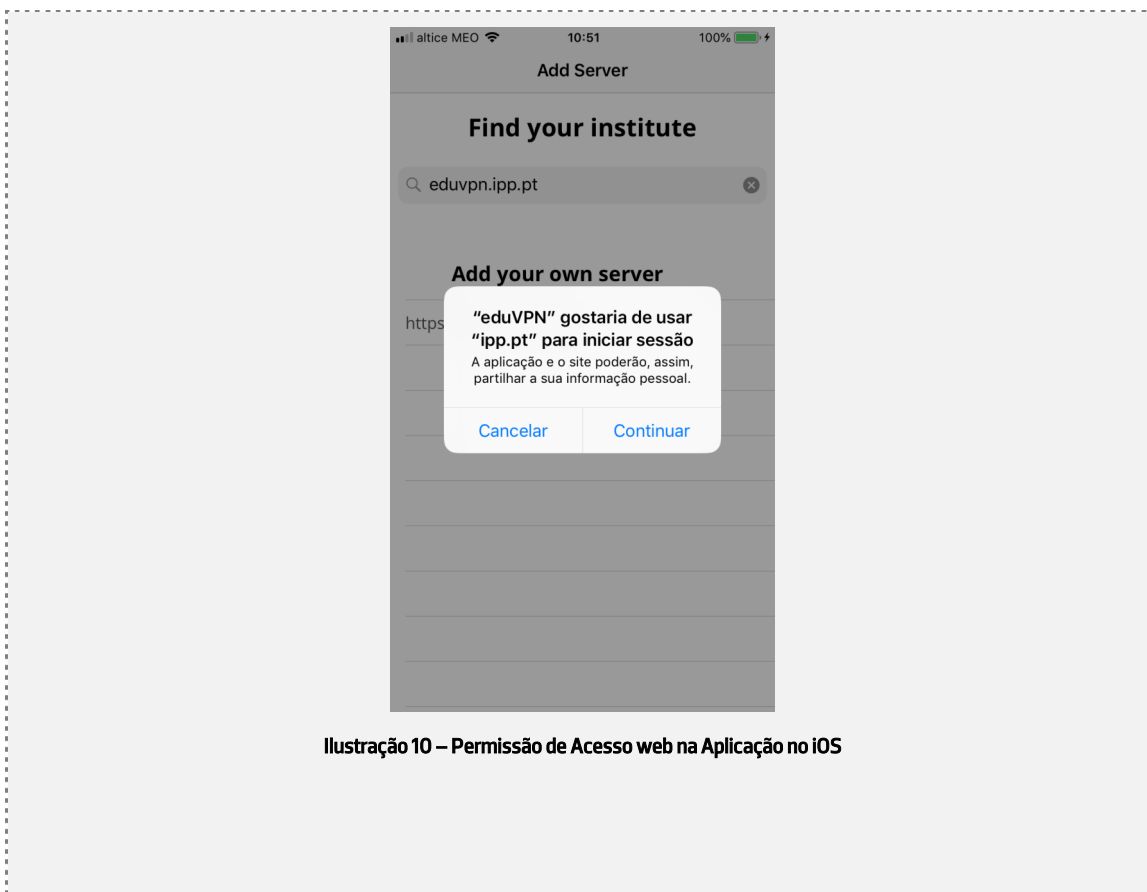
altice MEO 10:51 100%

Add Server

Find your institute

eduvpn.ipp.pt

Add your own server

https

“eduVPN” gostaria de usar “ipp.pt” para iniciar sessão

A aplicação e o site poderão, assim, partilhar a sua informação pessoal.

Cancelar Continuar

Ilustração 10 – Permissão de Acesso web na Aplicação no iOS